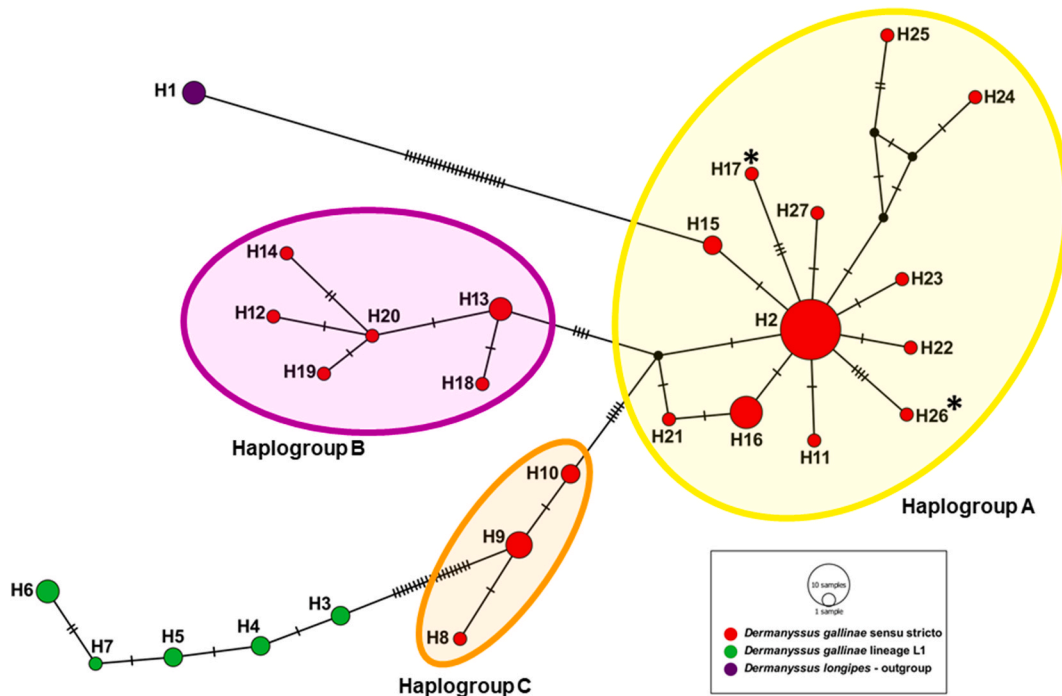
H1

H25
H24
H17 *
H27
H15
H23
H2
H22
H26 *
H21
H16
H11

H14
H12
H20
H13
H19
H18

Haplogroup B

H10
H9
H8

Haplogroup A

H6
H7
H5
H4
H3

Haplogroup C

10 samples
1 sample
*Dermanyssus gallinae* sensu stricto
*Dermanyssus gallinae* lineage L1
*Dermanyssus longipes* - outgroup